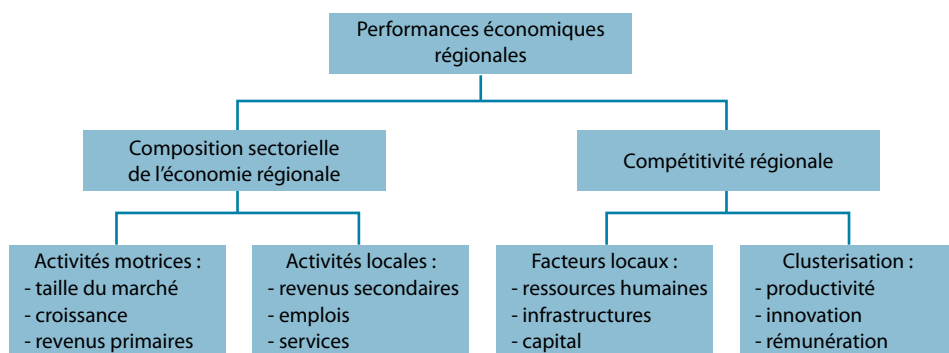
Performances économiques régionales

Composition sectorielle de l'économie régionale

Compétitivité régionale

Activités motrices :
- taille du marché
- croissance
- revenus primaires

Activités locales :
- revenus secondaires
- emplois
- services

Facteurs locaux :
- ressources humaines
- infrastructures
- capital

Clusterisation :
- productivité
- innovation
- rémunération